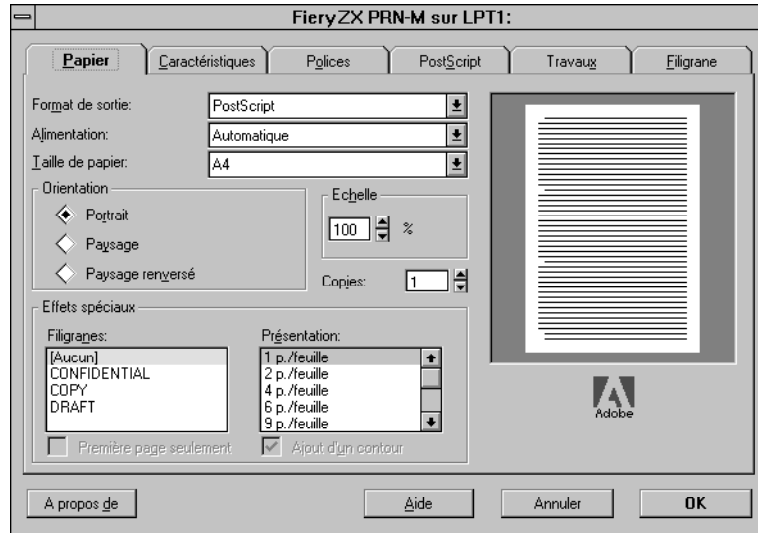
Fiery ZX PRN-M sur LPT1:

Papier | Caractéristiques | Polices | PostScript | Travaux | Filigrane

Format de sortie: PostScript

Alimentation: Automatique

Taille de papier: A4

Orientation

Portrait

Paysage

Paysage renversé

Echelle

100 %

Copies: 1

Effets spéciaux

Filigranes:

[Aucun]
CONFIDENTIAL
COPY
DRAFT

Présentation:

1 p./feuille
2 p./feuille
4 p./feuille
6 p./feuille
9 p./feuille

Première page seulement

Ajout d'un contour

Adobe

A propos de

Aide

Annuler

OK